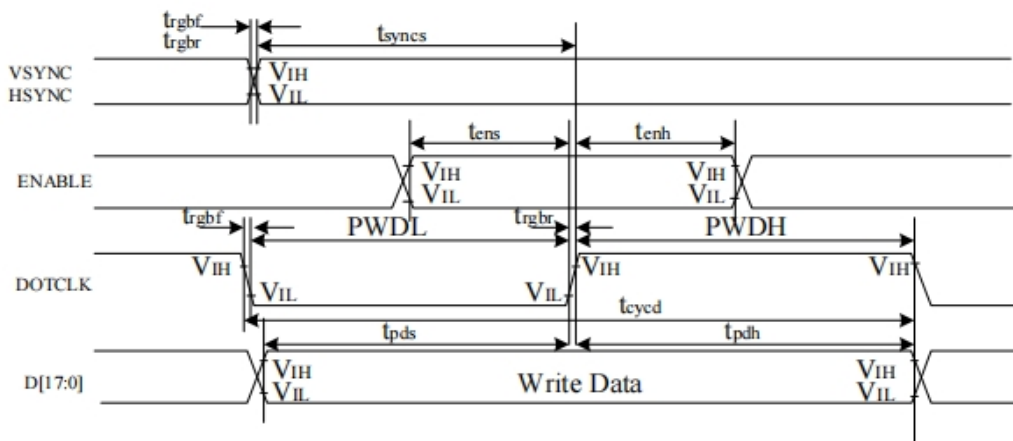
$t_{rgbf}$
$t_{rgbr}$
$t_{syncs}$
VSYNC
HSYNC
$V_{IH}$
$V_{IL}$
$t_{ens}$
$t_{enh}$
ENABLE
$V_{IH}$
$V_{IL}$
$V_{IH}$
$V_{IL}$
$t_{rgbf}$
PWDL
$t_{rgbr}$
PWDH
DOTCLK
$V_{IH}$
$V_{IL}$
$V_{IL}$
$V_{IH}$
$V_{IH}$
$t_{cycd}$
$t_{pds}$
$t_{pdh}$
D[17:0]
$V_{IH}$
$V_{IL}$
Write Data
$V_{IH}$
$V_{IL}$